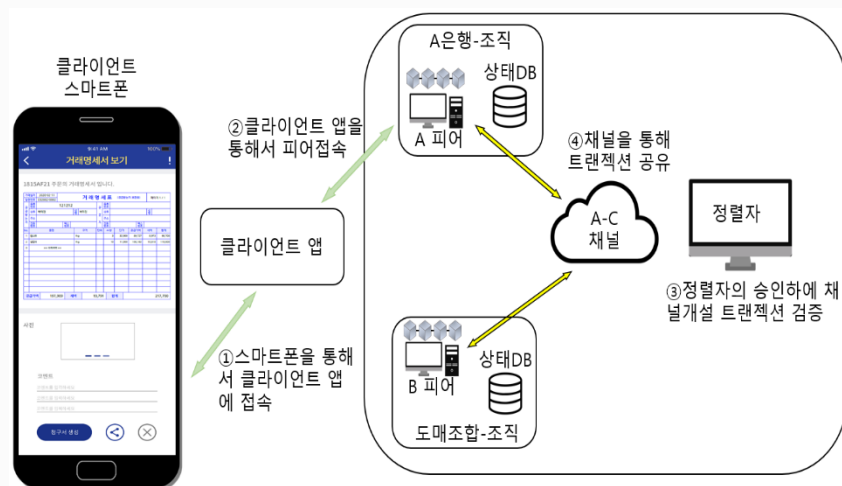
클라이언트 스마트폰

9:41 AM

거래명세서 보기

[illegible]

사인

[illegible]

②클라이언트 앱을 통해서 피어접속

클라이언트 앱

①스마트폰을 통해서 클라이언트 앱에 접속

A은행-조직

상태DB

A 피어

④채널을 통해 트랜젝션 공유

A-C 채널

정렬자

③정렬자의 승인하에 채널개설 트랜젝션 검증

B 피어

상태DB

도매조합-조직